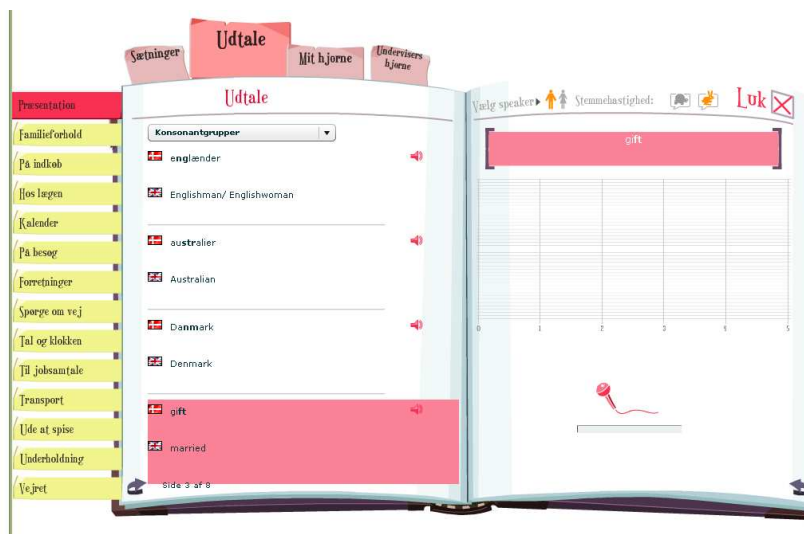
Sætninger
Udtale
Mit hjørne
Undervisers hjørne

Præsentation
Familieforhold
På indkøb
Hos lægen
Kalender
På besøg
Forretninger
Spørge om vej
Tal og klokken
Til jobsamtale
Transport
Ude at spise
Underholdning
Vejret

Udtale

Konsonantgrupper

englænder
Englishman/ Englishwoman

australier
Australian

Danmark
Denmark

gift
married

Side 3 af 8

Vælg speaker
Stemmehastighed:
Luk

gift

0
1
2
3
4
5